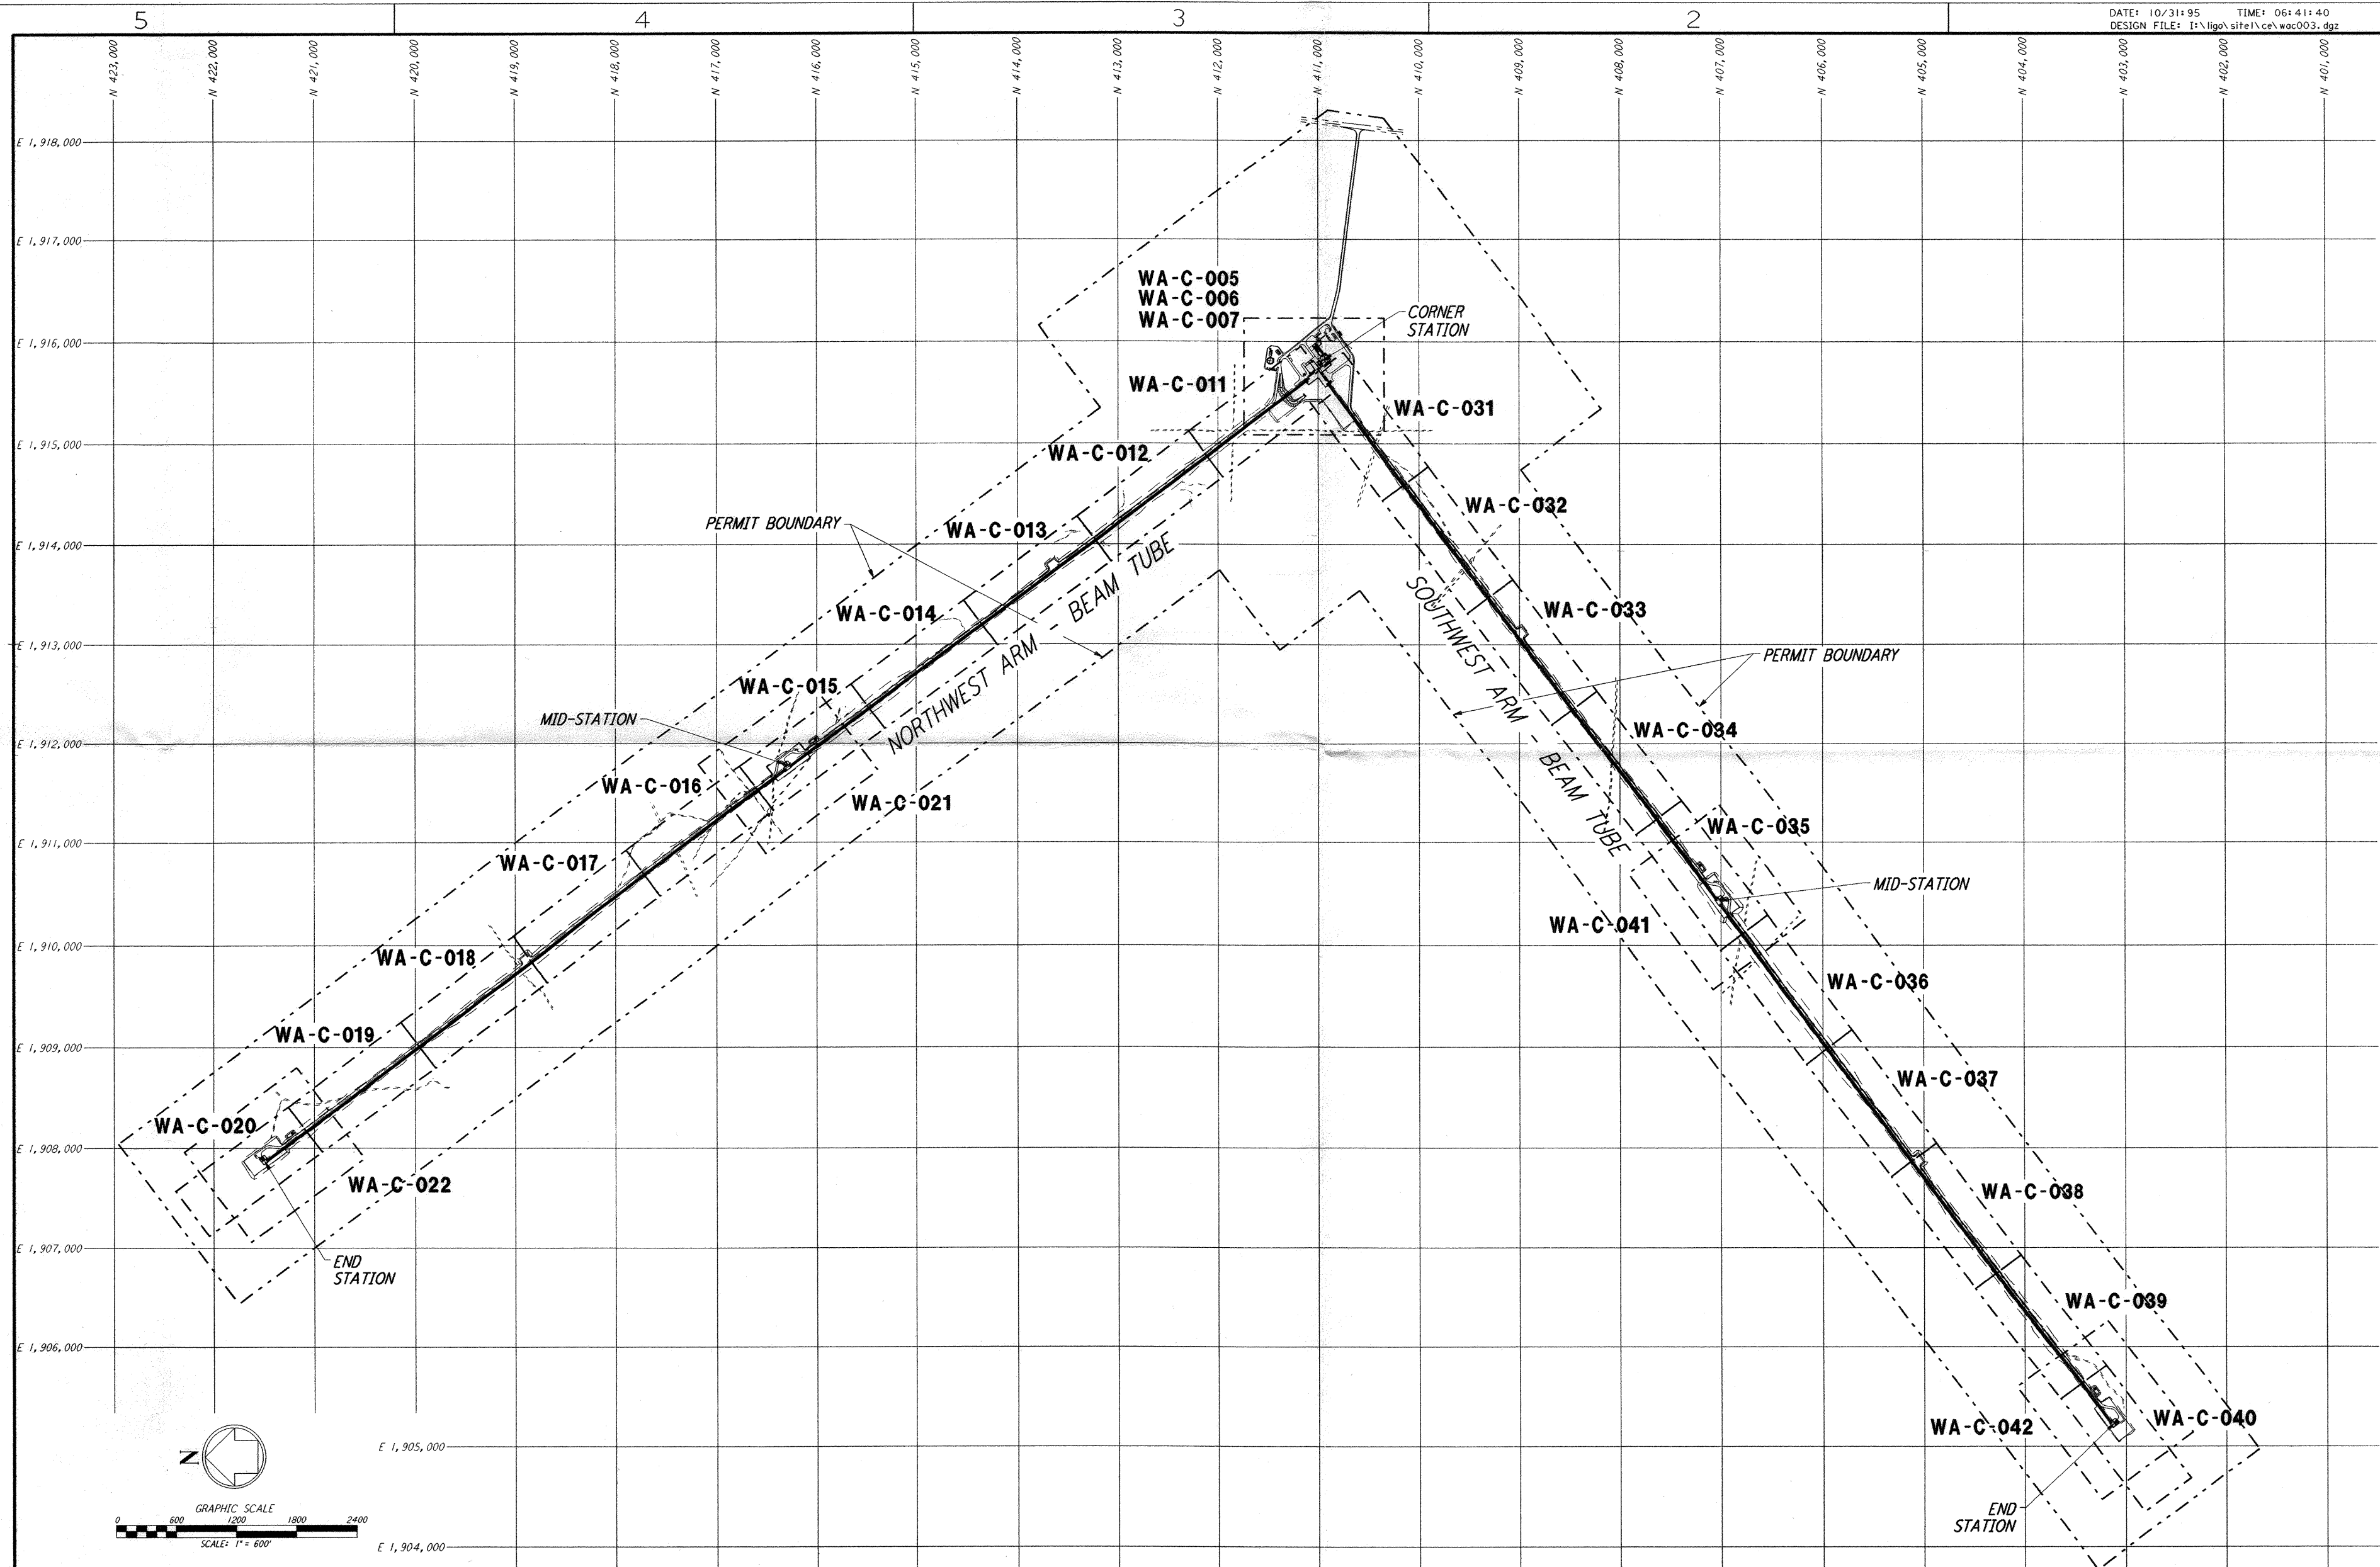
5
4
3
2
DATE: 10/31/95 TIME: 06:41:40
DESIGN FILE: I:\ligo\site1\ce\wac003.dgz

N 423,000
N 422,000
N 421,000
N 420,000
N 419,000
N 418,000
N 417,000
N 416,000
N 415,000
N 414,000
N 413,000
N 412,000
N 411,000
N 410,000
N 409,000
N 408,000
N 407,000
N 406,000
N 405,000
N 404,000
N 403,000
N 402,000
N 401,000

E 1,918,000
E 1,917,000
E 1,916,000
E 1,915,000
E 1,914,000
E 1,913,000
E 1,912,000
E 1,911,000
E 1,910,000
E 1,909,000
E 1,908,000
E 1,907,000
E 1,906,000
E 1,905,000
E 1,904,000

WA-C-005
WA-C-006
WA-C-007
CORNER STATION
WA-C-011
WA-C-031
WA-C-012
WA-C-032
PERMIT BOUNDARY
WA-C-013
BEAM TUBE
SOUTHWEST ARM - BEAM TUBE
WA-C-033
WA-C-014
PERMIT BOUNDARY
NORTHWEST ARM
WA-C-015
MID-STATION
WA-C-034
WA-C-016
WA-C-021
WA-C-035
MID-STATION
WA-C-017
WA-C-041
WA-C-018
WA-C-036
WA-C-019
WA-C-037
WA-C-020
WA-C-022
WA-C-038
END STATION
WA-C-039
WA-C-042
WA-C-040
END STATION
N
GRAPHIC SCALE
0 600 1200 1800 2400
SCALE: 1" = 600'